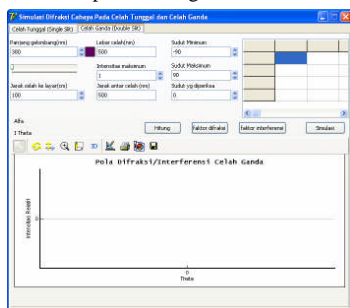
Simulasi Difraksi Cahaya Pada Celah Tunggal dan Celah Ganda

Celah Tunggal (Single Slit) | Celah Ganda (Double Slit)

Panjang gelombang(nm)
380

Lebar celah(nm)
500

Sudut Minimum
-90

Intensitas maksimum
1

Sudut Maksimum
90

Jarak celah ke layar(m)
100

Jarak antar celah (nm)
500

Sudut yg diperiksa
0

Alfa
I Theta

Hitung

faktor difraksi

faktor interferensi

Simulasi

Pola Difraksi/Interferensi Celah Ganda

Intensitas (Relatif)

0

0

Theta